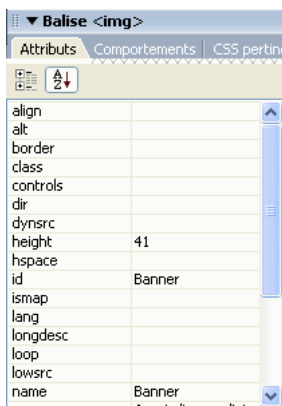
▼ Balise <img>

Attributs | Comportements | CSS pertin

| | |
|---|---|
| align | |
| alt | |
| border | |
| class | |
| controls | |
| dir | |
| dynsrc | |
| height | 41 |
| hspace | |
| id | Banner |
| ismap | |
| lang | |
| longdesc | |
| loop | |
| lowsrc | |
| name | Banner |